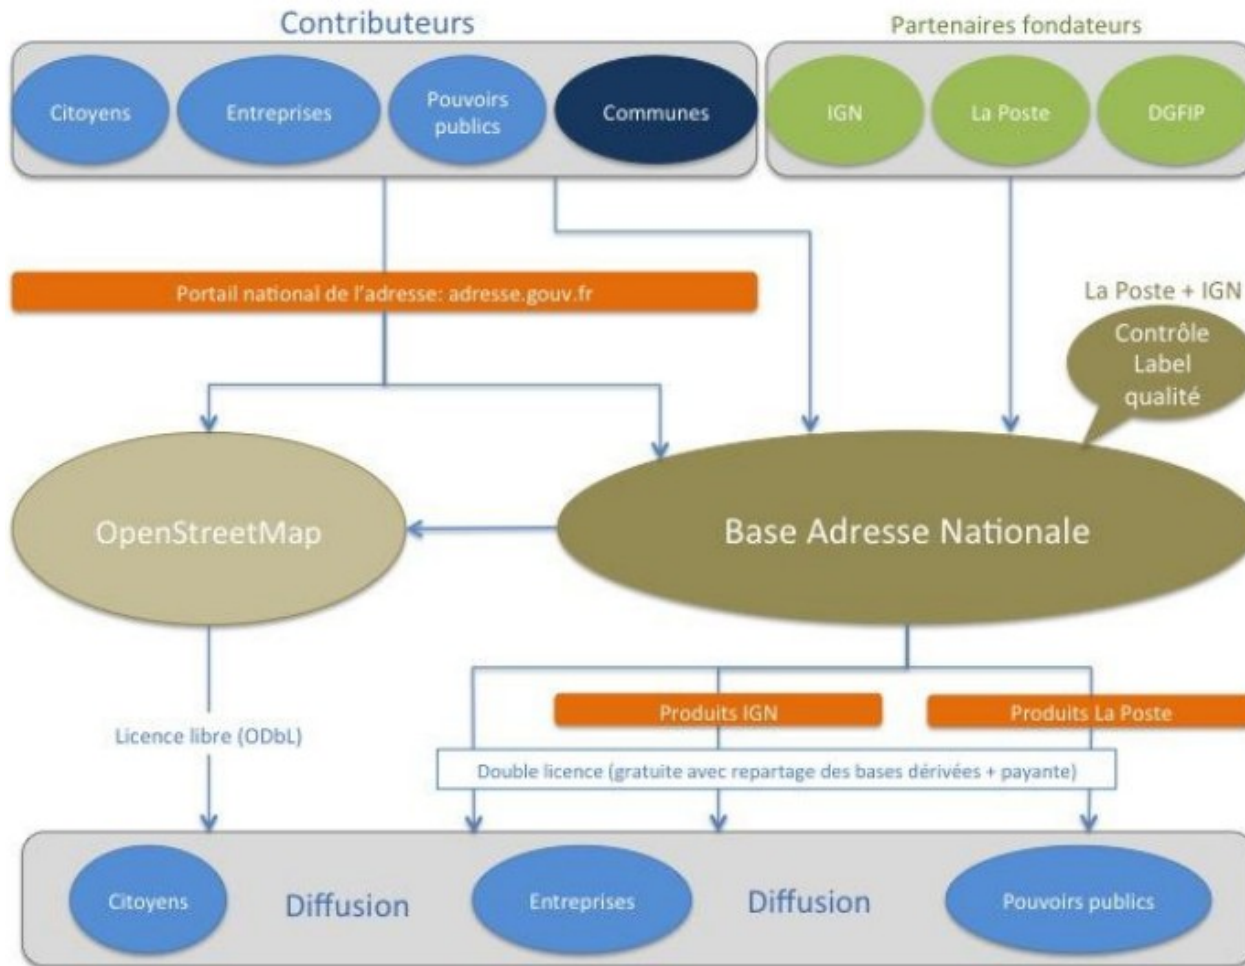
Contributeurs

Citoyens

Entreprises

Pouvoirs publics

Communes

Partenaires fondateurs

IGN

La Poste

DGFIP

Portail national de l'adresse: adresse.gouv.fr

La Poste + IGN

Contrôle Label qualité

OpenStreetMap

Base Adresse Nationale

Produits IGN

Produits La Poste

Licence libre (ODbL)

Double licence (gratuite avec repartage des bases dérivées + payante)

Citoyens

Diffusion

Entreprises

Diffusion

Pouvoirs publics